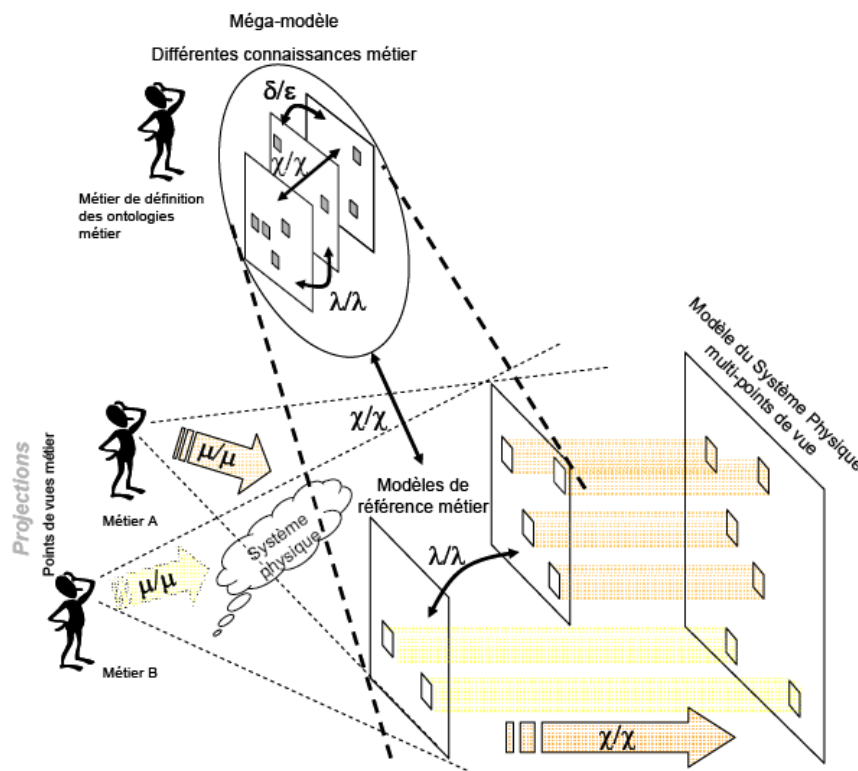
Méga-modèle

Différentes connaissances métier

$\delta/\varepsilon$

$\chi/\chi$

$\lambda/\lambda$

Métier de définition des ontologies métier

Modèle du Système Physique multi-points de vue

$\chi/\chi$

Projections

Points de vues métier

$\mu/\mu$

Métier A

Modèles de référence métier

Système physique

$\lambda/\lambda$

$\mu/\mu$

Métier B

$\chi/\chi$